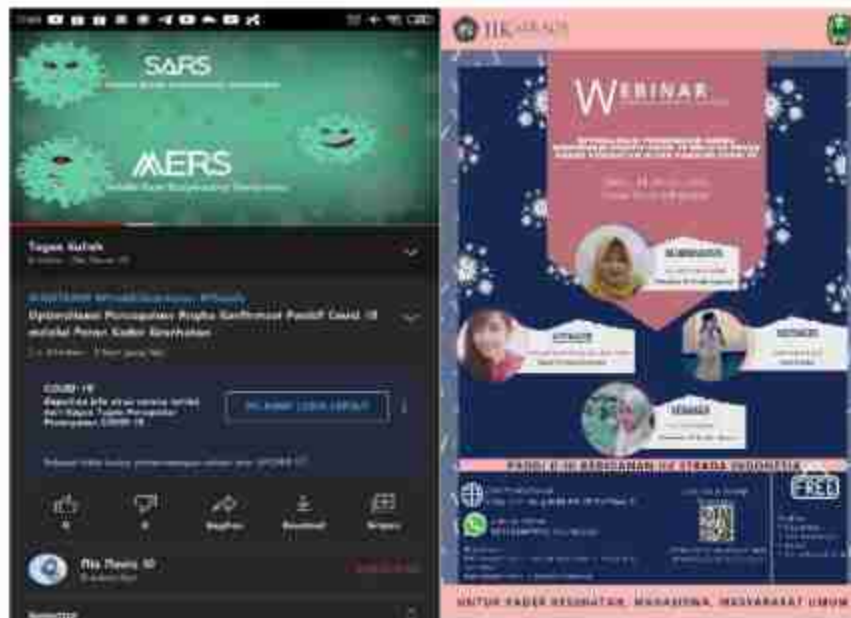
SARS

MERS

Tugas Kuliah

Optimalisasi Pencegahan Pasien Konfirmasi Positif Covid 19 melalui Peran Kader Kesehatan

COVID-19

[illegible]

Bagikan

Download

Simpan

Fita Nawia M

IIK STRADA

WEBINAR

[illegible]

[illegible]

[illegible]

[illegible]

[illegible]

PRODI S-1 KEBIDANAN IIK STRADA INDONESIA

FREE

UNTUK KADER KESEHATAN, MAHASISWA, MASYARAKAT UMUM